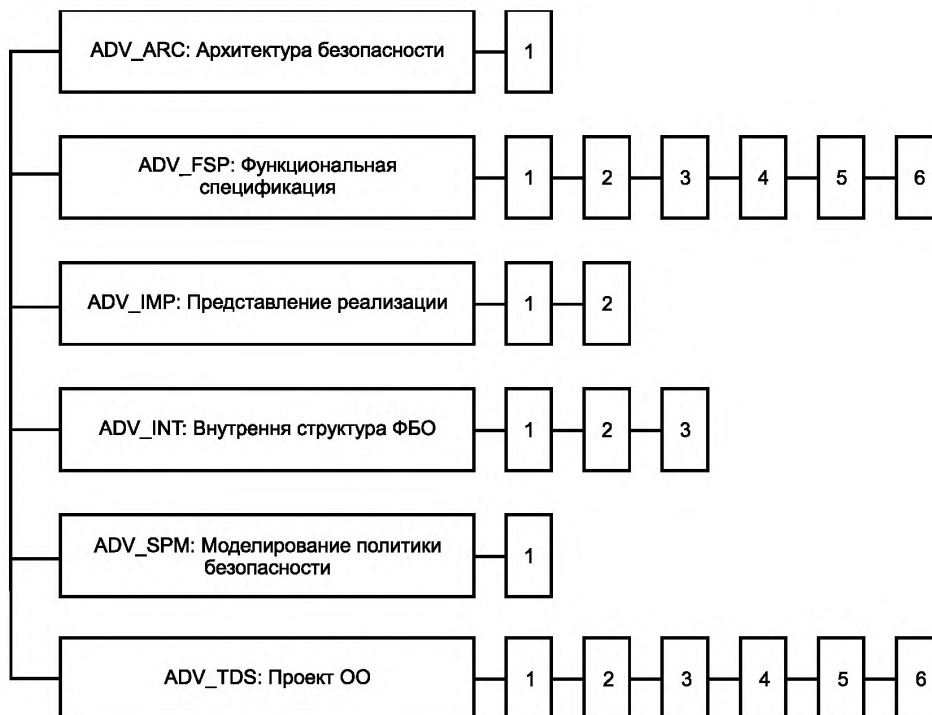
ADV_ARC: Архитектура безопасности 1

ADV_FSP: Функциональная спецификация 1 2 3 4 5 6

ADV_IMP: Представление реализации 1 2

ADV_INT: Внутрення структура ФБО 1 2 3

ADV_SPM: Моделирование политики безопасности 1

ADV_TDS: Проект ОО 1 2 3 4 5 6